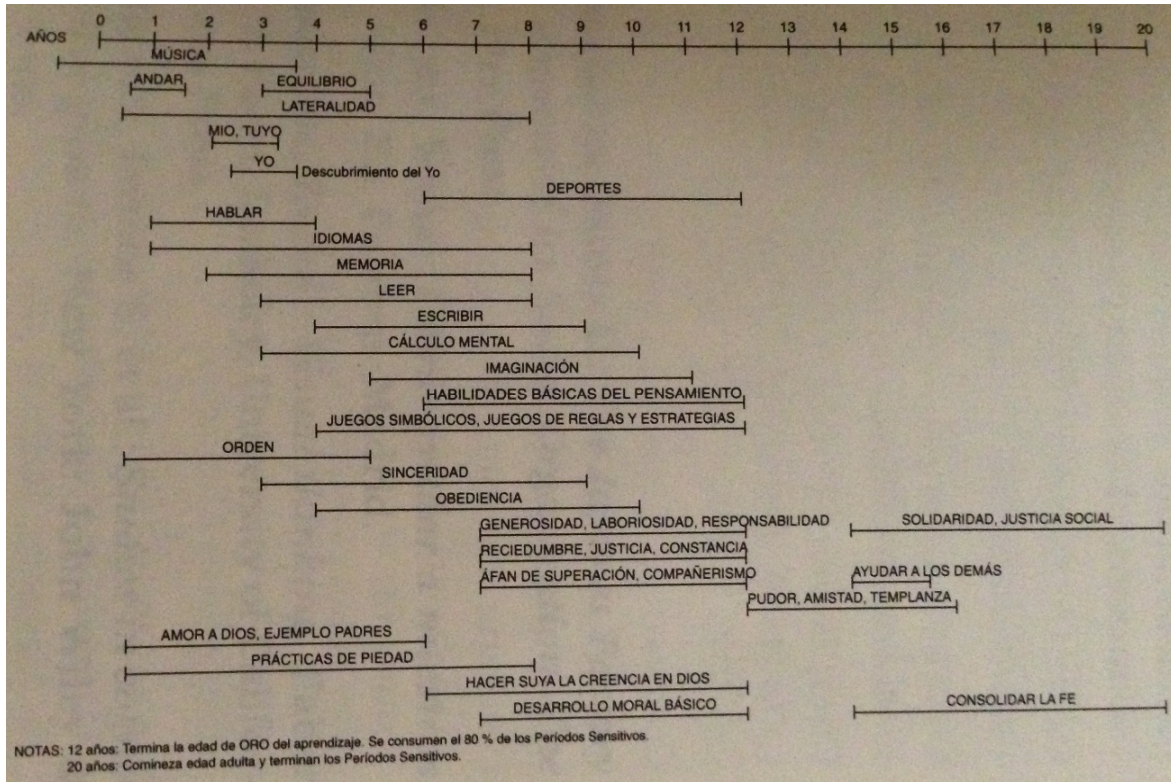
AÑOS 0 1 2 3 4 5 6 7 8 9 10 11 12 13 14 15 16 17 18 19 20

MÚSICA
ANDAR
EQUILIBRIO
LATERALIDAD
MIO, TUYO
YO
Descubrimiento del Yo
DEPORTES
HABLAR
IDIOMAS
MEMORIA
LEER
ESCRIBIR
CÁLCULO MENTAL
IMAGINACIÓN
HABILIDADES BÁSICAS DEL PENSAMIENTO
JUEGOS SIMBÓLICOS, JUEGOS DE REGLAS Y ESTRATEGIAS
ORDEN
SINCERIDAD
OBEDIENCIA
GENEROSIDAD, LABORIOSIDAD, RESPONSABILIDAD
SOLIDARIDAD, JUSTICIA SOCIAL
RECIEDUMBRE, JUSTICIA, CONSTANCIA
ÁFAN DE SUPERACIÓN, COMPAÑERISMO
AYUDAR A LOS DEMÁS
PUDOR, AMISTAD, TEMPLANZA
AMOR A DIOS, EJEMPLO PADRES
PRÁCTICAS DE PIEDAD
HACER SUYA LA CREENCIA EN DIOS
DESARROLLO MORAL BÁSICO
CONSOLIDAR LA FE

NOTAS: 12 años: Termina la edad de ORO del aprendizaje. Se consumen el 80 % de los Períodos Sensitivos.
20 años: Comineza edad adulta y terminan los Períodos Sensitivos.